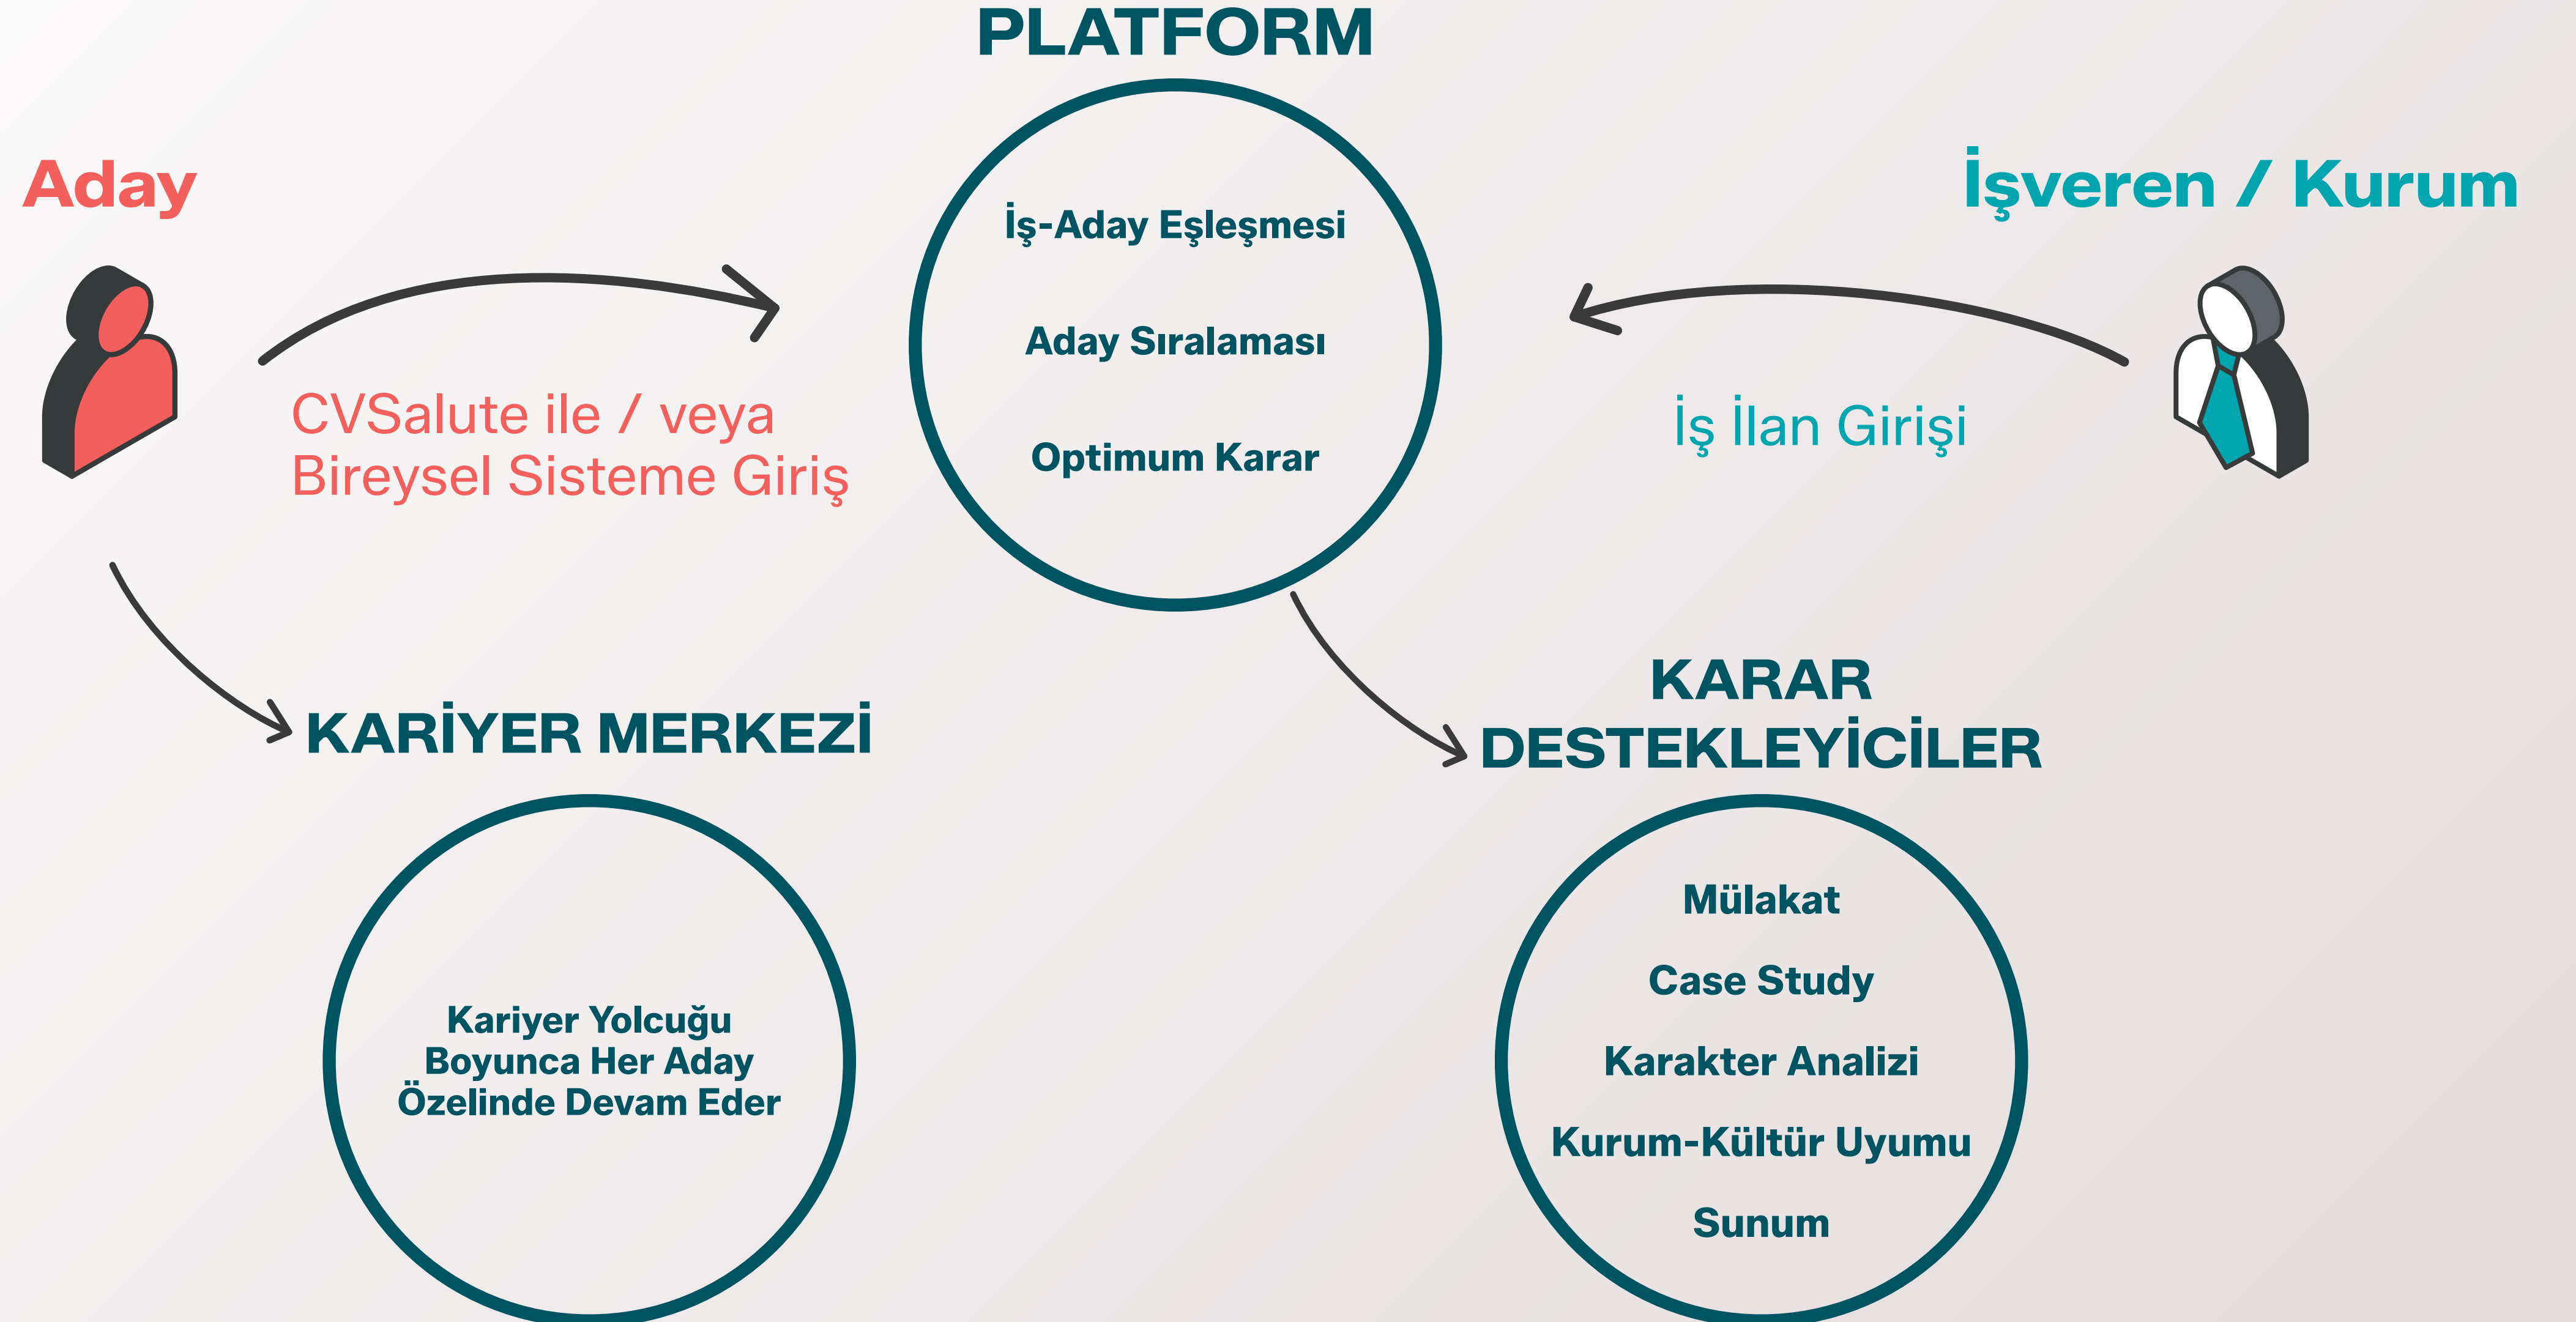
PLATFORM

Aday

CVSalute ile / veya
Bireysel Sisteme Giriş

İş-Aday Eşleşmesi

Aday Sıralaması

Optimum Karar

İşveren / Kurum

İş İlan Girişi

KARİYER MERKEZİ

Kariyer Yolcuğu
Boyunca Her Aday
Özelinde Devam Eder

KARAR
DESTEKLEYİCİLER

Mülakat

Case Study

Karakter Analizi

Kurum-Kültür Uyumu

Sunum